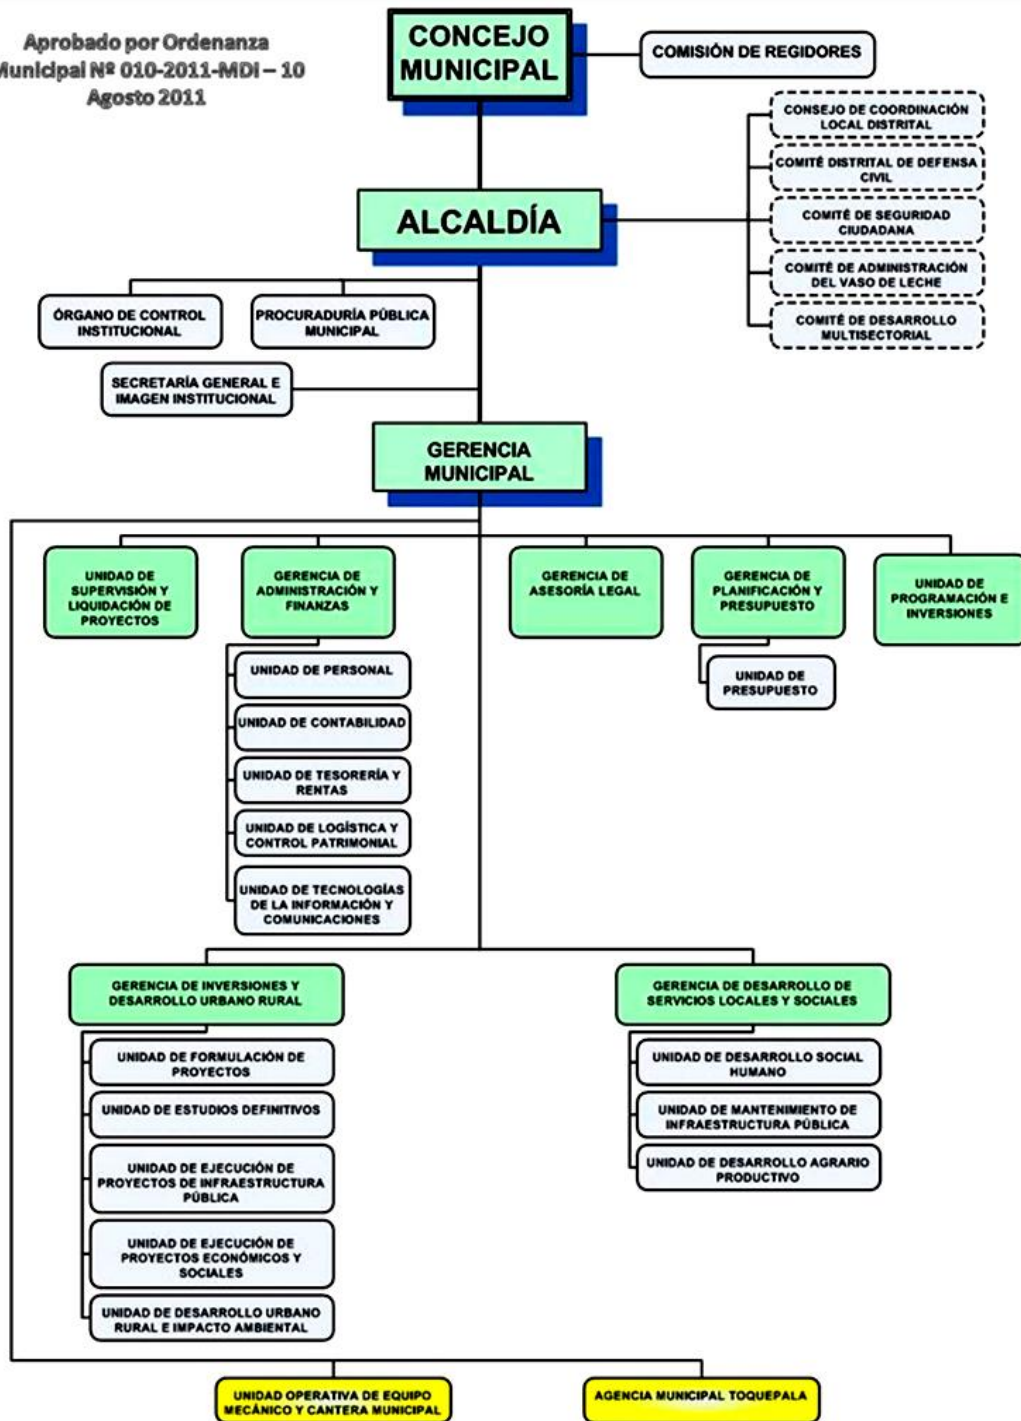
Aprobado por Ordenanza Municipal Nº 010-2011-MDI – 10 Agosto 2011

CONCEJO MUNICIPAL

COMISIÓN DE REGIDORES

CONSEJO DE COORDINACIÓN LOCAL DISTRITAL

COMITÉ DISTRITAL DE DEFENSA CIVIL

COMITÉ DE SEGURIDAD CIUDADANA

COMITÉ DE ADMINISTRACIÓN DEL VASO DE LECHE

COMITÉ DE DESARROLLO MULTISECTORIAL

ALCALDÍA

ÓRGANO DE CONTROL INSTITUCIONAL

PROCURADURÍA PÚBLICA MUNICIPAL

SECRETARÍA GENERAL E IMAGEN INSTITUCIONAL

GERENCIA MUNICIPAL

UNIDAD DE SUPERVISIÓN Y LIQUIDACIÓN DE PROYECTOS

GERENCIA DE ADMINISTRACIÓN Y FINANZAS

UNIDAD DE PERSONAL

UNIDAD DE CONTABILIDAD

UNIDAD DE TESORERÍA Y RENTAS

UNIDAD DE LOGÍSTICA Y CONTROL PATRIMONIAL

UNIDAD DE TECNOLOGÍAS DE LA INFORMACIÓN Y COMUNICACIONES

GERENCIA DE ASESORÍA LEGAL

GERENCIA DE PLANIFICACIÓN Y PRESUPUESTO

UNIDAD DE PRESUPUESTO

UNIDAD DE PROGRAMACIÓN E INVERSIONES

GERENCIA DE INVERSIONES Y DESARROLLO URBANO RURAL

UNIDAD DE FORMULACIÓN DE PROYECTOS

UNIDAD DE ESTUDIOS DEFINITIVOS

UNIDAD DE EJECUCIÓN DE PROYECTOS DE INFRAESTRUCTURA PÚBLICA

UNIDAD DE EJECUCIÓN DE PROYECTOS ECONÓMICOS Y SOCIALES

UNIDAD DE DESARROLLO URBANO RURAL E IMPACTO AMBIENTAL

GERENCIA DE DESARROLLO DE SERVICIOS LOCALES Y SOCIALES

UNIDAD DE DESARROLLO SOCIAL HUMANO

UNIDAD DE MANTENIMIENTO DE INFRAESTRUCTURA PÚBLICA

UNIDAD DE DESARROLLO AGRARIO PRODUCTIVO

UNIDAD OPERATIVA DE EQUIPO MECÁNICO Y CANTERA MUNICIPAL

AGENCIA MUNICIPAL TOQUEPALA